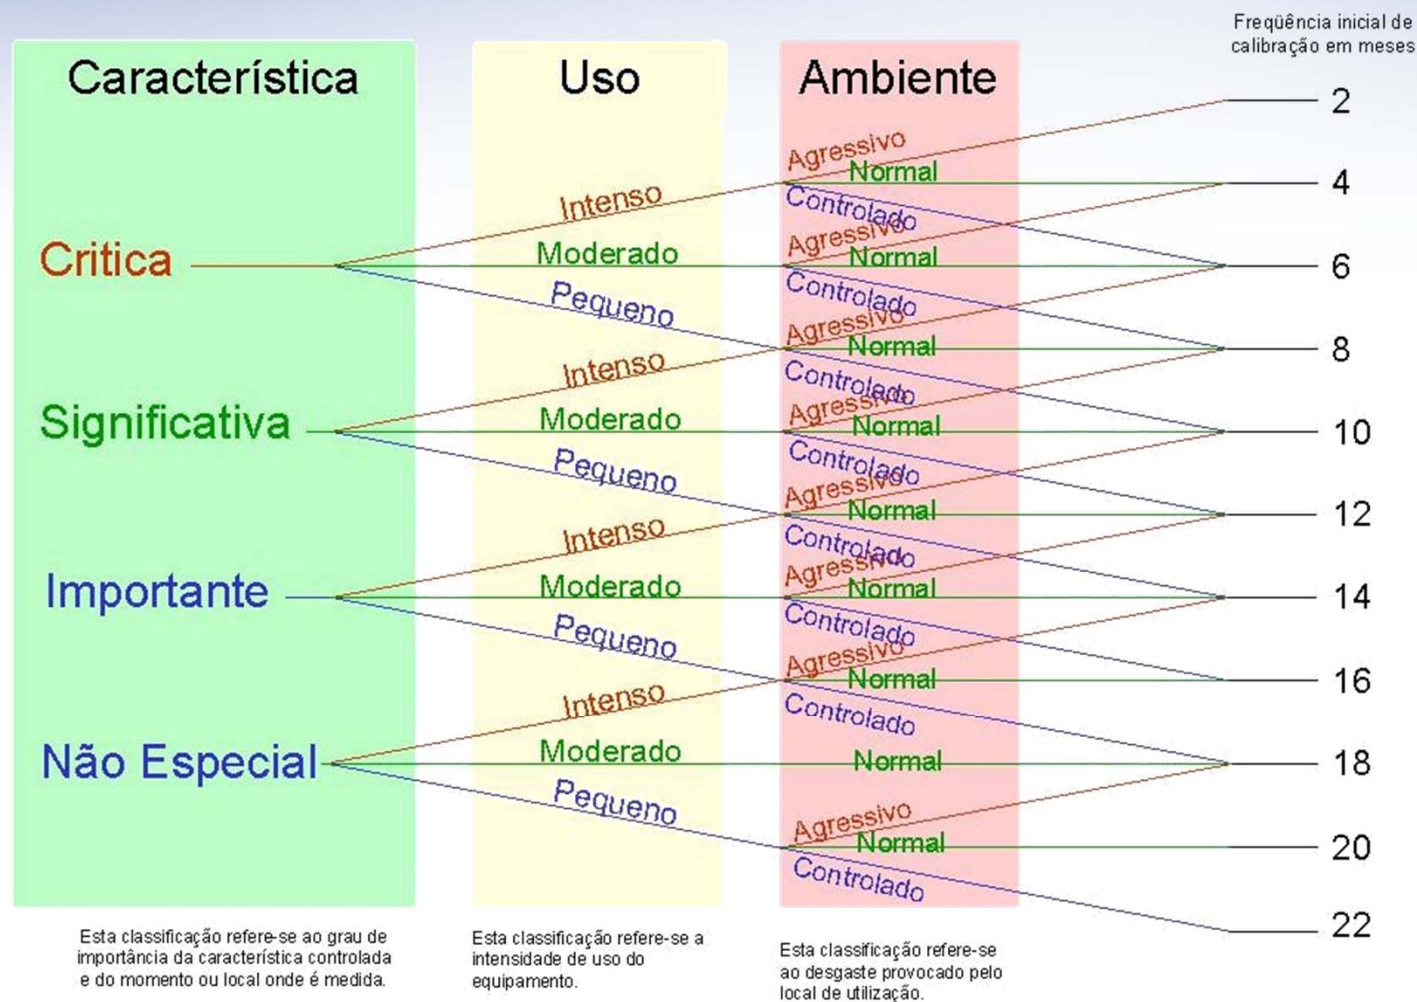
Freqüência inicial de calibração em meses

Característica

Uso

Ambiente

Critica

Significativa

Importante

Não Especial

Intenso
Moderado
Pequeno
Intenso
Moderado
Pequeno
Intenso
Moderado
Pequeno
Intenso
Moderado
Pequeno

Agressivo
Normal
Controlado
Agressivo
Normal
Controlado
Agressivo
Normal
Controlado
Agressivo
Normal
Controlado
Agressivo
Normal
Controlado
Agressivo
Normal
Controlado
Agressivo
Normal
Controlado
Normal
Agressivo
Normal
Controlado

2
4
6
8
10
12
14
16
18
20
22

Esta classificação refere-se ao grau de importância da característica controlada e do momento ou local onde é medida.

Esta classificação refere-se a intensidade de uso do equipamento.

Esta classificação refere-se ao desgaste provocado pelo local de utilização.